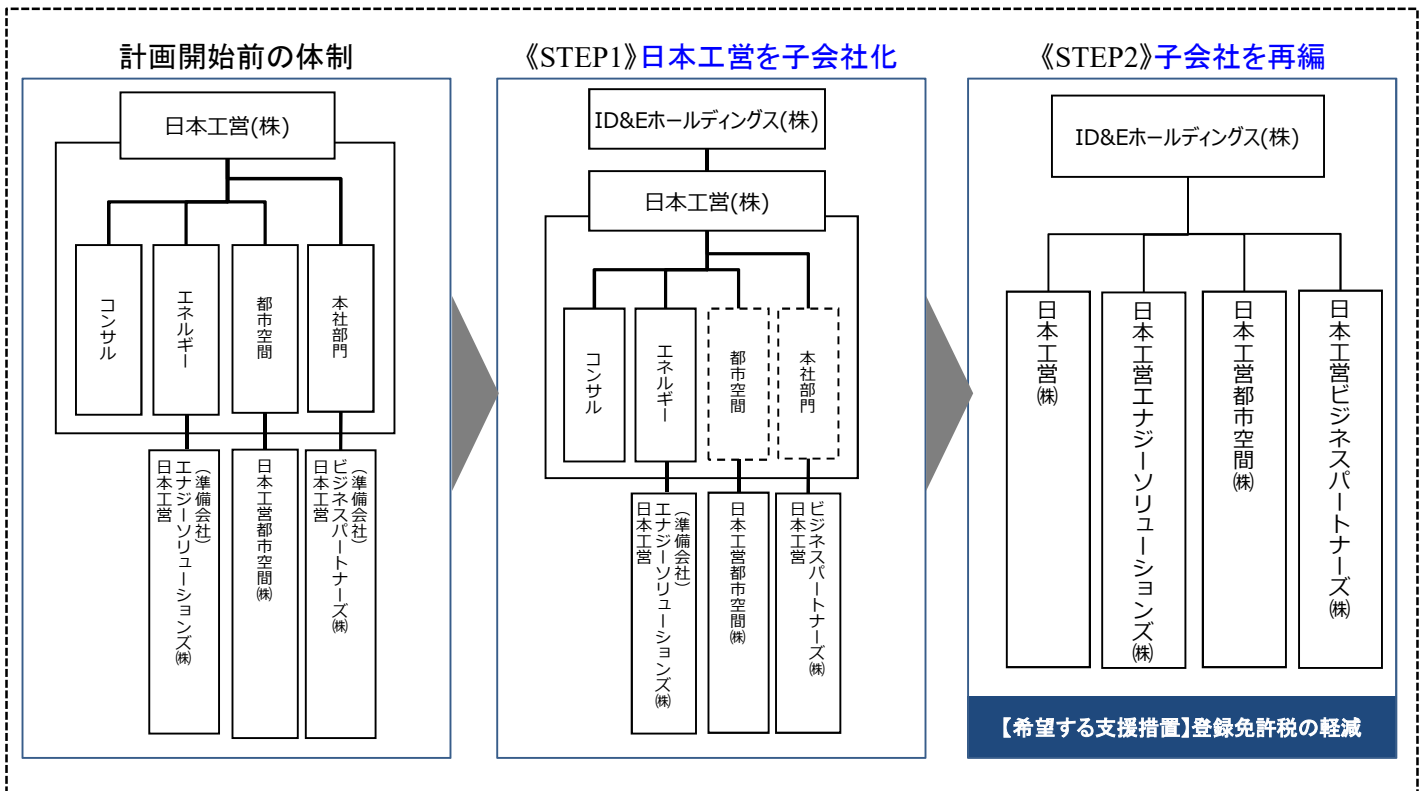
計画開始前の体制

日本工営(株)

コンサル

エネルギー

都市空間

本社部門

(準備会社)日本工営エナジーソリューションズ㈱

日本工営都市空間㈱

(準備会社)日本工営ビジネスパートナーズ㈱

《STEP1》日本工営を子会社化

ID&Eホールディングス(株)

日本工営(株)

コンサル

エネルギー

都市空間

本社部門

(準備会社)日本工営エナジーソリューションズ㈱

日本工営都市空間㈱

日本工営ビジネスパートナーズ㈱

《STEP2》子会社を再編

ID&Eホールディングス(株)

日本工営㈱

日本工営エナジーソリューションズ㈱

日本工営都市空間㈱

日本工営ビジネスパートナーズ㈱

【希望する支援措置】登録免許税の軽減